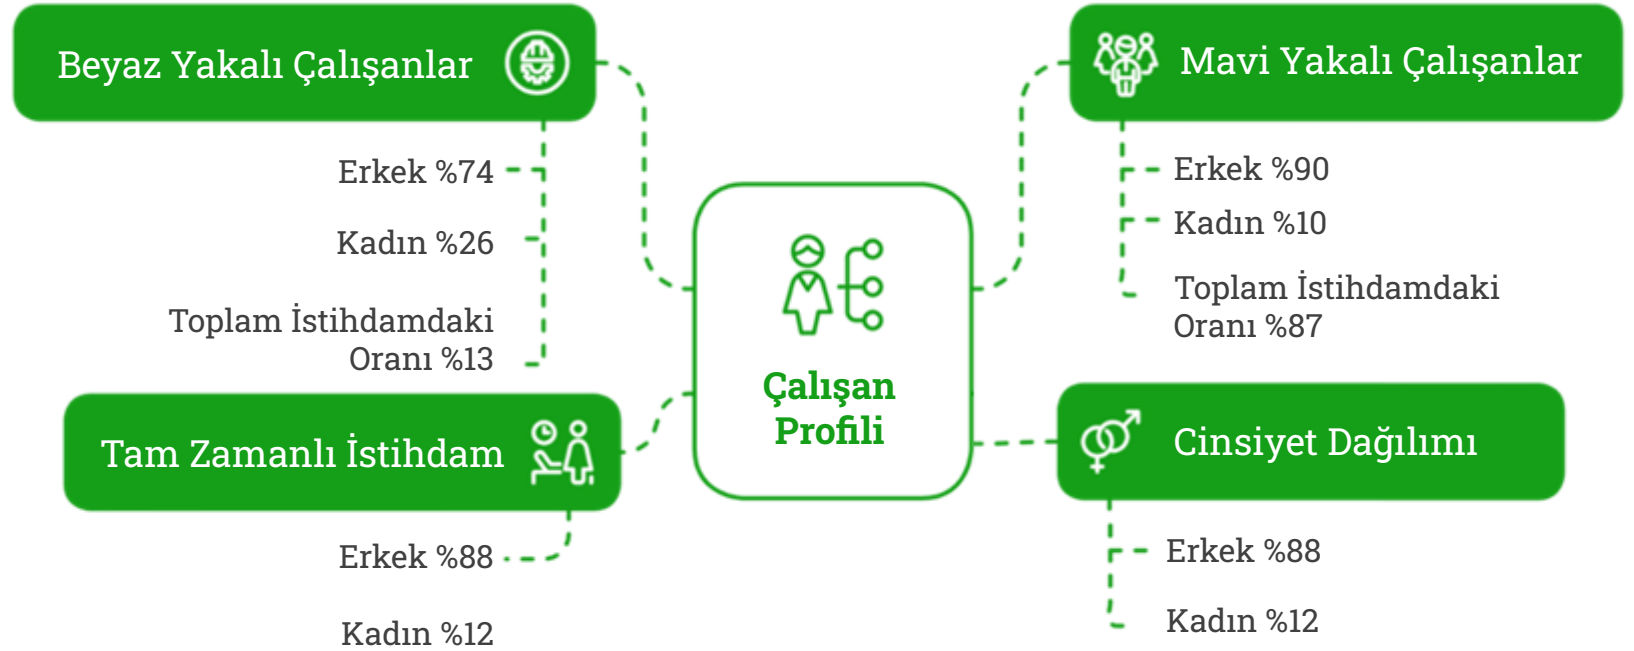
Beyaz Yakalı Çalışanlar

Erkek %74

Kadın %26

Toplam İstihdamdaki Oranı %13

Mavi Yakalı Çalışanlar

Erkek %90

Kadın %10

Toplam İstihdamdaki Oranı %87

Çalışan Profili

Tam Zamanlı İstihdam

Erkek %88

Kadın %12

Cinsiyet Dağılımı

Erkek %88

Kadın %12